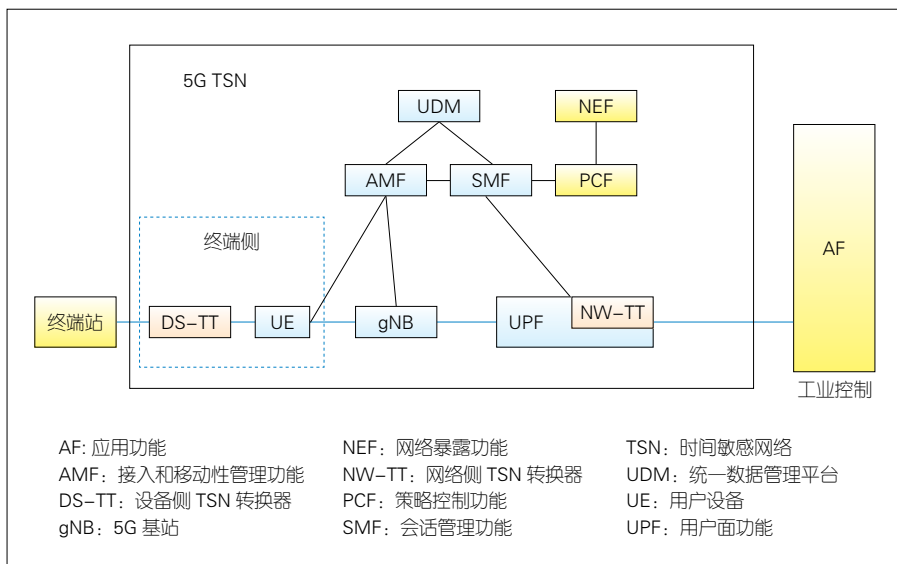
5G TSN

UDM

NEF

AMF

SMF

PCF

终端侧

AF

终端站

DS-TT

UE

gNB

UPF

NW-TT

工业控制

AF: 应用功能
AMF：接入和移动性管理功能
DS-TT：设备侧 TSN 转换器
gNB：5G 基站

NEF：网络暴露功能
NW-TT：网络侧 TSN 转换器
PCF：策略控制功能
SMF：会话管理功能

TSN：时间敏感网络
UDM：统一数据管理平台
UE：用户设备
UPF：用户面功能